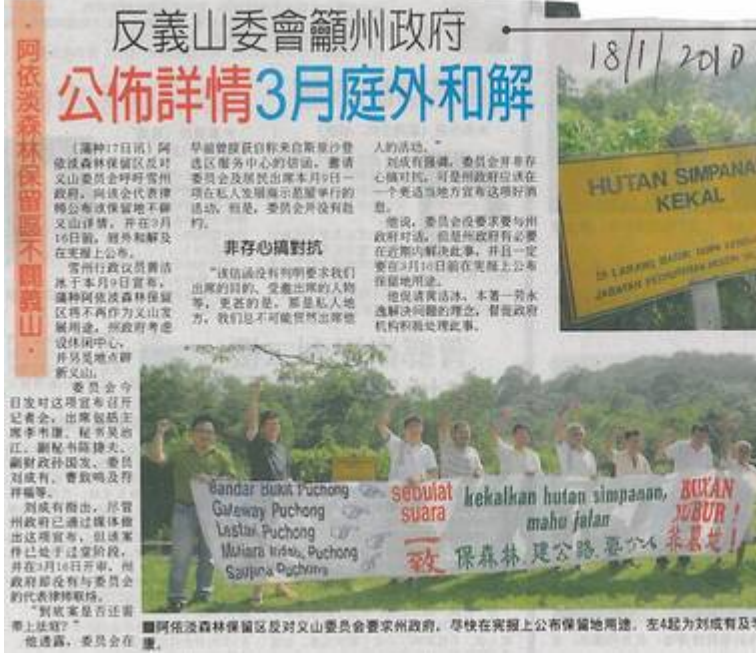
反義山委會籲州政府
公佈詳情3月庭外和解

18/1/2010

阿依淡森林保留區不開義山

（蒲种17日讯）阿依淡森林保留区反对义山委员会呼吁雪州政府，向该会代表律师公布该保留地不辟义山详情，并在3月16日前，庭外和解及在宪报上公布。

雪州行政议员黄洁冰于本月9日宣布，蒲种阿依淡森林保留区将不再作为义山发展用途，州政府考虑设休闲中心，并另觅地点辟新义山。

委员会今日发对这项宣布召开记者会，出席包括主席李书庭、秘书吴治江、副秘书陈捷光、副财政孙国发、委员刘成有、曹钦鸣及符祥福等。

刘成有指出，尽管州政府已通过媒体做出这项宣布，但该案件已处于过堂阶段，并在3月16日开审，州政府都没有与委员会的代表律师联络。

"到底案是否还需要上法庭？"

他透露，委员会在早前曾接获由彰来自斯里沙登选区服务中心的信函，邀请委员会及居民出席本月9日一项在私人发展商总部举行的活动，但是，委员会并没有出席。

非存心搞对抗

"该信函没有列明要求我们出席的目的，受邀出席的人物等，更甚的是，那是私人地方，我们也不可能贸然出席他人的活动。"

刘成有强调，委员会并非存心搞对抗，可是州政府应该在一个更适当地方宣布这项好消息。

他说，委员会没要求要与州政府对话，但是州政府有必要在近期内解决此事，并且一定要在3月16日前在宪报上公布保留地用途。

他促请黄洁冰、本着一劳永逸解决问题的理念，督促政府机构积极处理此事。

HUTAN SIMPANAN KEKAL

Bandar Bukit Puchong
Gateway Puchong
Lestari Puchong
Mutiara Indah, Puchong
Saujana Puchong

sebulat suara
kekalkan hutan simpanan, mahu jalan
BUKAN KUBUR!
一致 保森林，建公路，要公山，不墓地！

■阿依淡森林保留区反对义山委员会要求州政府，尽快在宪报上公布保留地用途，左4起为刘成有及李书庭。